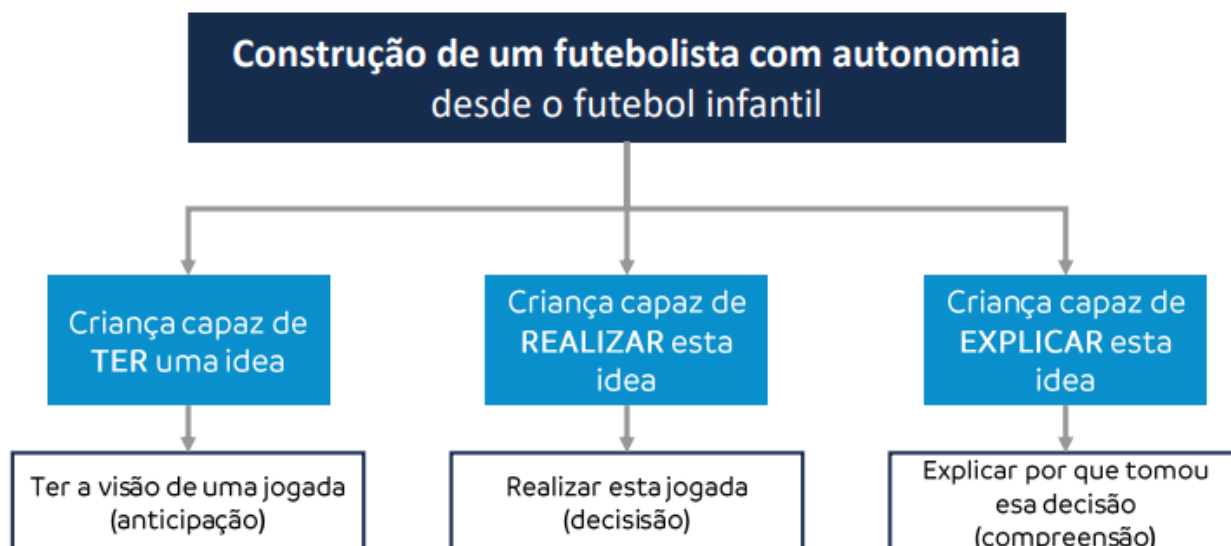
Construção de um futebolista com autonomia
desde o futebol infantil

Criança capaz de TER uma idea

Criança capaz de REALIZAR esta idea

Criança capaz de EXPLICAR esta idea

Ter a visão de uma jogada (anticipação)

Realizar esta jogada (decisisão)

Explicar por que tomou esa decisão (compreensão)